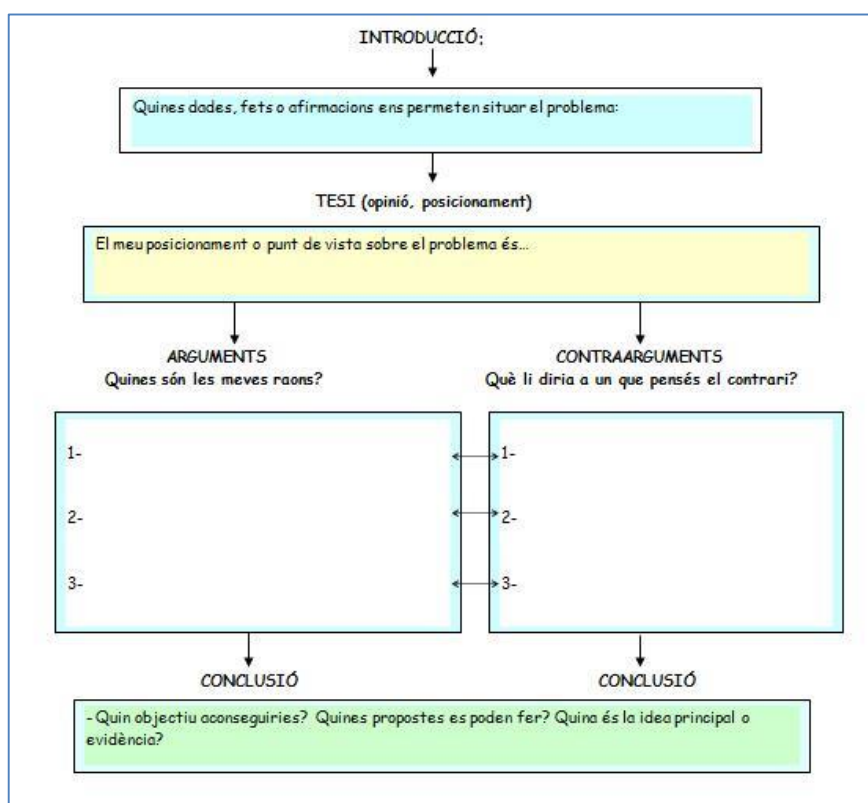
INTRODUCCIÓ:

Quines dades, fets o afirmacions ens permeten situar el problema:

TESI (opinió, posicionament)

El meu posicionament o punt de vista sobre el problema és...

ARGUMENTS
Quines són les meves raons?

CONTRAARGUMENTS
Què li diria a un que pensés el contrari?

1-

2-

3-

1-

2-

3-

CONCLUSIÓ

CONCLUSIÓ

- Quin objectiu aconseguiries? Quines propostes es poden fer? Quina és la idea principal o evidència?